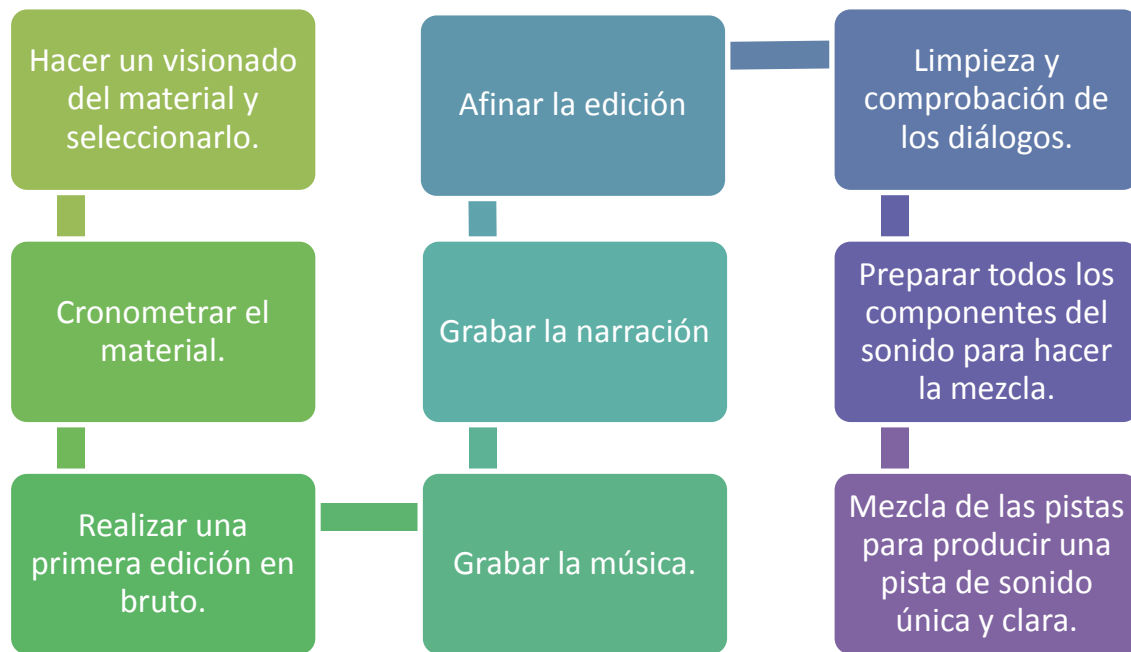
Hacer un visionado del material y seleccionarlo.

Cronometrar el material.

Realizar una primera edición en bruto.

Grabar la música.

Grabar la narración

Afinar la edición

Limpieza y comprobación de los diálogos.

Preparar todos los componentes del sonido para hacer la mezcla.

Mezcla de las pistas para producir una pista de sonido única y clara.